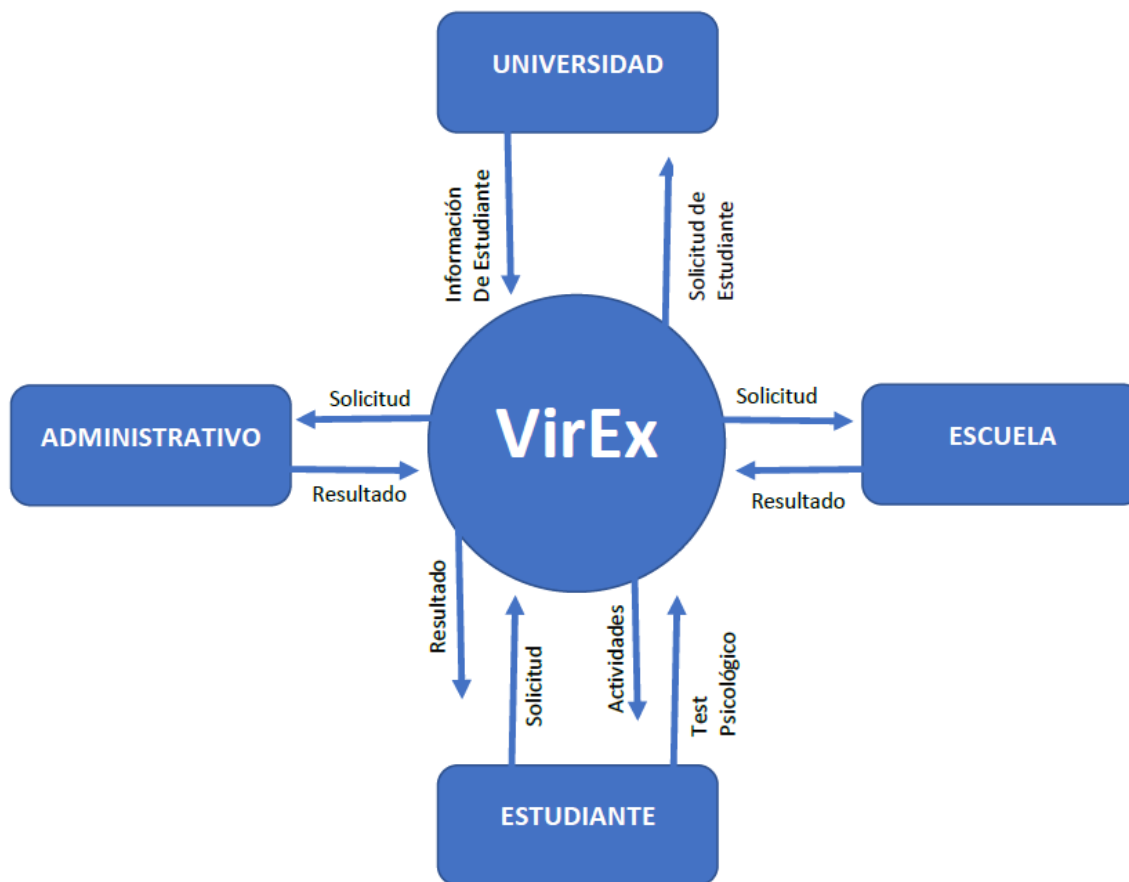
UNIVERSIDAD

Información De Estudiante

Solicitud de Estudiante

ADMINISTRATIVO

Solicitud

Resultado

VirEx

Solicitud

Resultado

ESCUELA

Resultado

Solicitud

Actividades

Test Psicológico

ESTUDIANTE